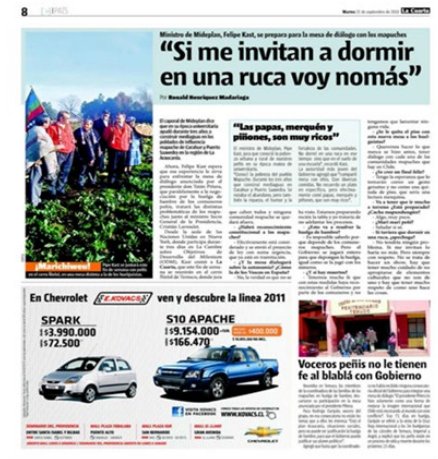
8 | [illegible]

Martes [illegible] de septiembre de 2010 La Cuarta

Ministro de Mideplan, Felipe Kast, se prepara para la mesa de diálogo con los mapuches

"Si me invitan a dormir en una ruca voy nomás"

Por Ronald Henríquez Madariaga

¡Marichiweu!

"Las papas, merquén y piñones, son muy ricos"

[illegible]

En Chevrolet F.E. KOVACS ven y descubre la línea 2011

SPARK
$3.990.000
$72.500

S10 APACHE
$9.154.000
$166.470

CHEVROLET

Voceros peñis no le tienen fe al Diálogo con Gobierno

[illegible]